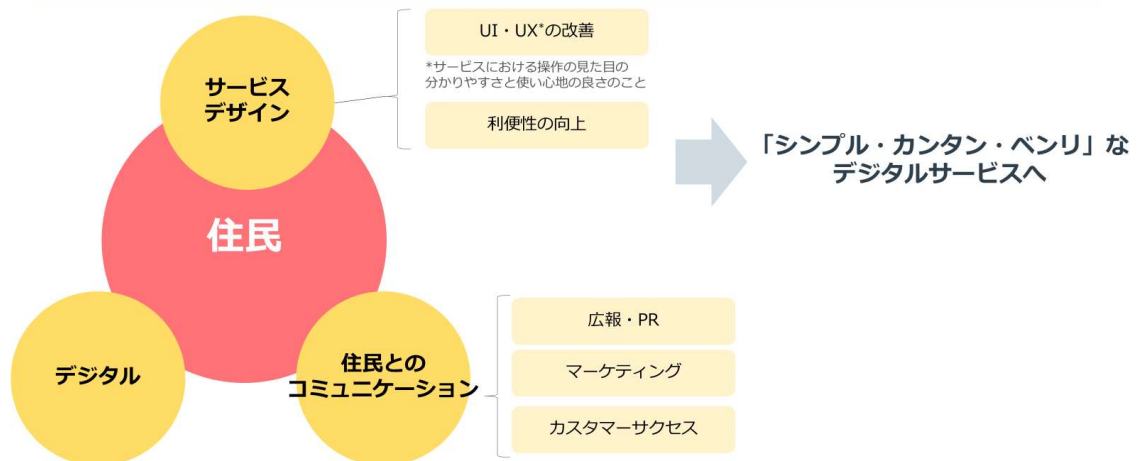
サービスデザイン

UI・UX*の改善

*サービスにおける操作の見た目の分かりやすさと使い心地の良さのこと

利便性の向上

「シンプル・カンタン・ベンリ」なデジタルサービスへ

住民

デジタル

住民とのコミュニケーション

広報・PR

マーケティング

カスタマーサクセス